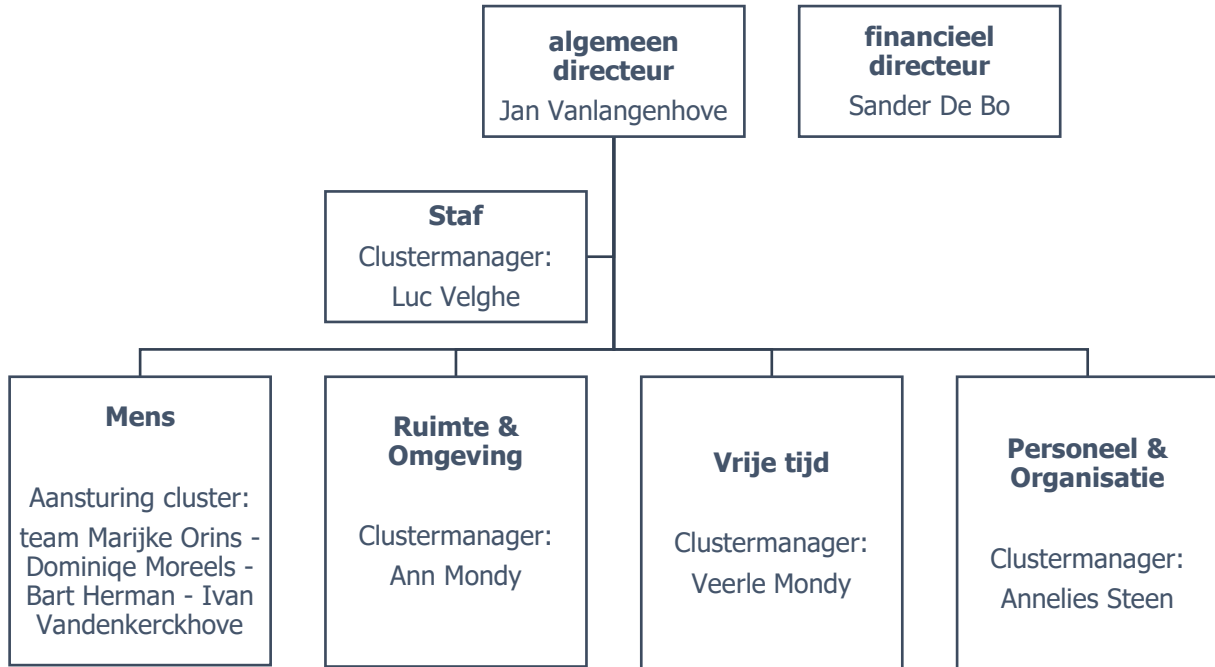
algemeen directeur
Jan Vanlangenhove

financieel directeur
Sander De Bo

Staf
Clustermanager:
Luc Velghe

Mens

Aansturing cluster:
team Marijke Orins - Dominiqe Moreels - Bart Herman - Ivan Vandenkerckhove

Ruimte & Omgeving

Clustermanager:
Ann Mondy

Vrije tijd

Clustermanager:
Veerle Mondy

Personeel & Organisatie

Clustermanager:
Annelies Steen